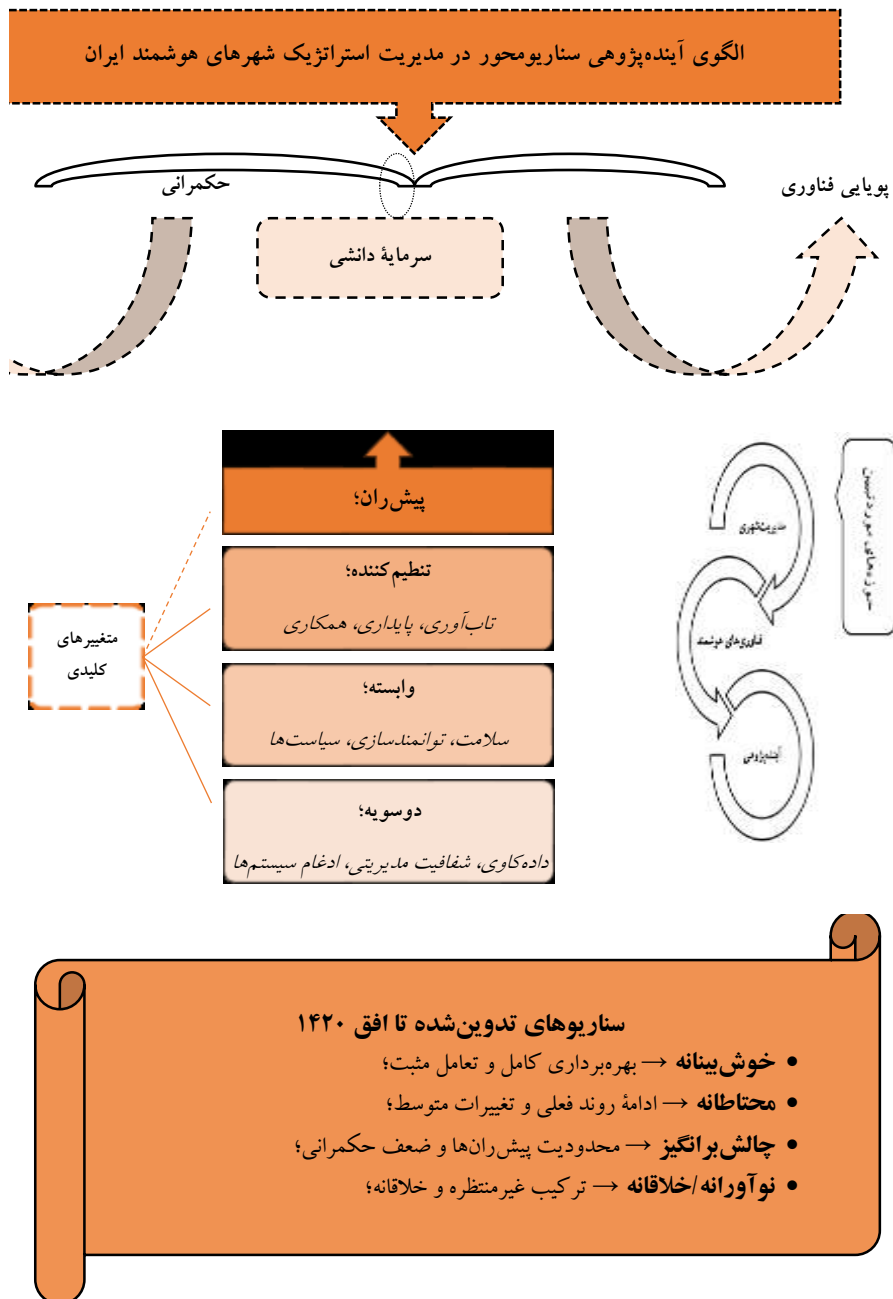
الگوی آینده‌پژوهی سناریومحور در مدیریت استراتژیک شهرهای هوشمند ایران

حکمرانی

پویایی فناوری

سرمایهٔ دانشی

پیش‌ران؛

تنظیم‌کننده؛
تاب‌آوری، پایداری، همکاری

وابسته؛
سلامت، توانمندسازی، سیاست‌ها

دوسویه؛
داده‌کاوی، شفافیت مدیریتی، ادغام سیستم‌ها

متغیرهای کلیدی

حوزه‌های مورد تمرکز

مدیریت شهری

فناوری‌های هوشمند

آینده‌پژوهی

سناریوهای تدوین‌شده تا افق ۱۴۲۰
• خوش‌بینانه ← بهره‌برداری کامل و تعامل مثبت؛
• محتاطانه ← ادامهٔ روند فعلی و تغییرات متوسط؛
• چالش‌برانگیز ← محدودیت پیش‌ران‌ها و ضعف حکمرانی؛
• نوآورانه/خلاقانه ← ترکیب غیرمنتظره و خلاقانه؛